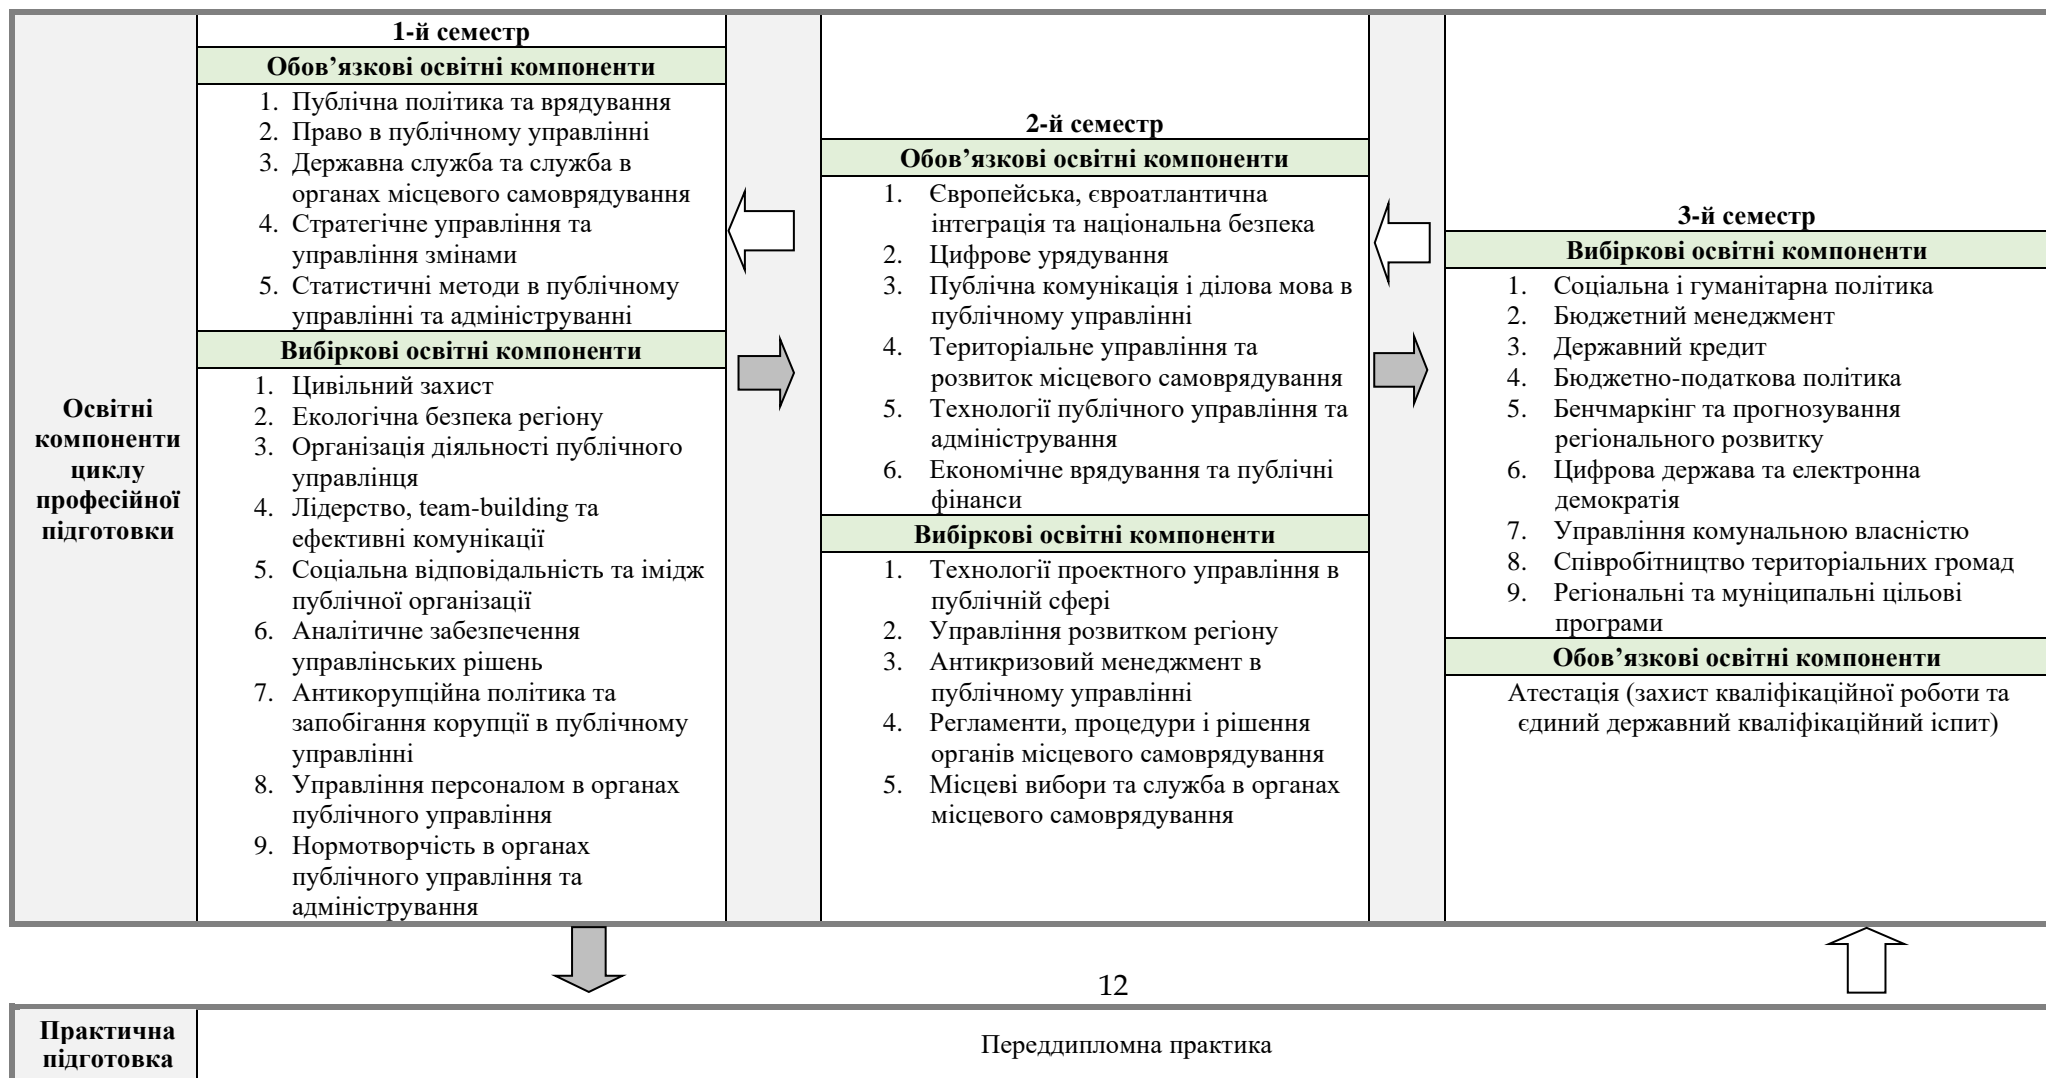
Освітні компоненти циклу професійної підготовки

1-й семестр

Обов'язкові освітні компоненти

1. Публічна політика та врядування
2. Право в публічному управлінні
3. Державна служба та служба в органах місцевого самоврядування
4. Стратегічне управління та управління змінами
5. Статистичні методи в публічному управлінні та адмініструванні

Вибіркові освітні компоненти

1. Цивільний захист
2. Екологічна безпека регіону
3. Організація діяльності публічного управлінця
4. Лідерство, team-building та ефективні комунікації
5. Соціальна відповідальність та імідж публічної організації
6. Аналітичне забезпечення управлінських рішень
7. Антикорупційна політика та запобігання корупції в публічному управлінні
8. Управління персоналом в органах публічного управління
9. Нормотворчість в органах публічного управління та адміністрування

2-й семестр

Обов'язкові освітні компоненти

1. Європейська, євроатлантична інтеграція та національна безпека
2. Цифрове урядування
3. Публічна комунікація і ділова мова в публічному управлінні
4. Територіальне управління та розвиток місцевого самоврядування
5. Технології публічного управління та адміністрування
6. Економічне врядування та публічні фінанси

Вибіркові освітні компоненти

1. Технології проектного управління в публічній сфері
2. Управління розвитком регіону
3. Антикризовий менеджмент в публічному управлінні
4. Регламенти, процедури і рішення органів місцевого самоврядування
5. Місцеві вибори та служба в органах місцевого самоврядування

3-й семестр

Вибіркові освітні компоненти

1. Соціальна і гуманітарна політика
2. Бюджетний менеджмент
3. Державний кредит
4. Бюджетно-податкова політика
5. Бенчмаркінг та прогнозування регіонального розвитку
6. Цифрова держава та електронна демократія
7. Управління комунальною власністю
8. Співробітництво територіальних громад
9. Регіональні та муніципальні цільові програми

Обов'язкові освітні компоненти

Атестація (захист кваліфікаційної роботи та єдиний державний кваліфікаційний іспит)

12

Практична підготовка

Переддипломна практика